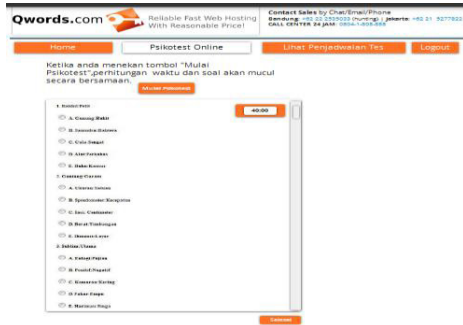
Qwords.com Reliable Fast Web Hosting With Reasonable Price!

Contact Sales by Chat/Email/Phone
Bandung: +62 22 2500035 (hunting) | Jakarta: +62 21 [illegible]
CALL CENTER 24 JAM: 0804-1-808-888

Home | Psikotest Online | Lihat Penjadwalan Tes | Logout

Ketika anda menekan tombol "Mulai Psikotest",perhitungan waktu dan soal akan mucul secara bersamaan.

Mulai Psikotest

40:00

1. Daratan Puncak
A. Gunung Bukit
B. Samudra Daratan
C. Gelar Sungai
D. Alat Perkakas
E. Buku Kertas

2. Contoh Contoh
A. Literatur Sastra
B. Spesifikasi Kategoris
C. Jasa Konsumen
D. Barat Timbangan
E. Susunan Layar

3. Istilah Utama
A. Istilah Pajak
B. Positif Negatif
C. Konsumsi Kering
D. Faktor Tempo
E. Merapan Tinggi

Submit